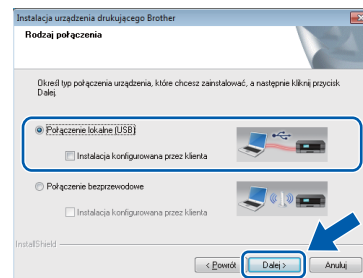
Instalacja urządzenia drukującego Brother

Rodzaj połączenia

Określ typ połączenia urządzenia, które chcesz zainstalować, a następnie kliknij przycisk Dalej.

Połączenie lokalne (USB)

Instalacja konfigurowana przez klienta

Połączenie bezprzewodowe

Instalacja konfigurowana przez klienta

InstallShield

< Powrót

Dalej >

Anuluj